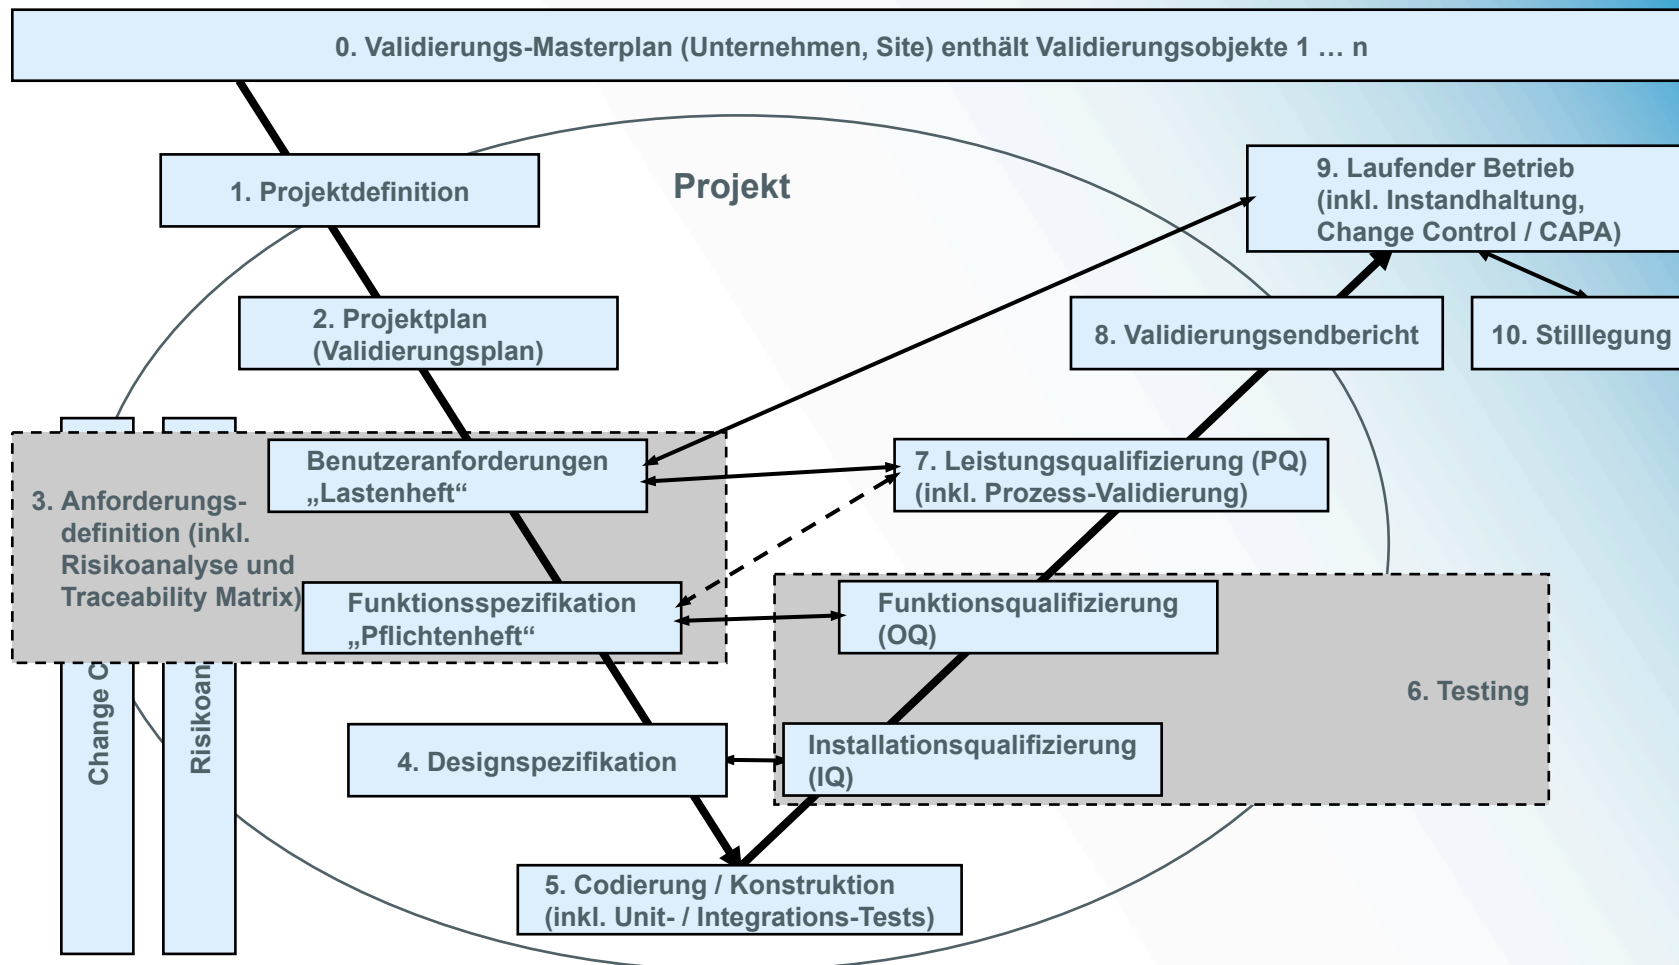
0. Validierungs-Masterplan (Unternehmen, Site) enthält Validierungsobjekte 1 … n

1. Projektdefinition

Projekt

9. Laufender Betrieb (inkl. Instandhaltung, Change Control / CAPA)

2. Projektplan (Validierungsplan)

8. Validierungsendbericht

10. Stilllegung

Benutzeranforderungen „Lastenheft“

7. Leistungsqualifizierung (PQ) (inkl. Prozess-Validierung)

3. Anforderungsdefinition (inkl. Risikoanalyse und Traceability Matrix)

Funktionsspezifikation „Pflichtenheft“

Funktionsqualifizierung (OQ)

6. Testing

Change C

Risikoan

4. Designspezifikation

Installationsqualifizierung (IQ)

5. Codierung / Konstruktion (inkl. Unit- / Integrations-Tests)